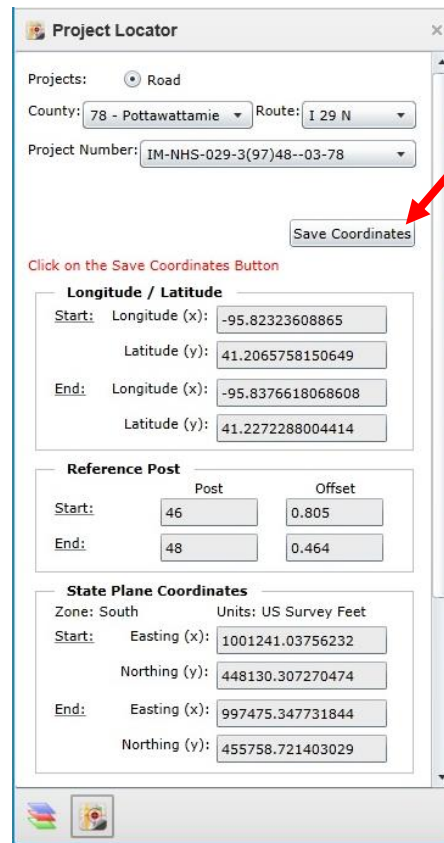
Project Locator

Projects: Road

County: 78 - Pottawattamie Route: I 29 N

Project Number: IM-NHS-029-3(97)48--03-78

Save Coordinates

Click on the Save Coordinates Button

Longitude / Latitude

Start: Longitude (x): -95.82323608865

Latitude (y): 41.2065758150649

End: Longitude (x): -95.8376618068608

Latitude (y): 41.2272288004414

Reference Post

Post Offset

Start: 46 0.805

End: 48 0.464

State Plane Coordinates

Zone: South Units: US Survey Feet

Start: Easting (x): 1001241.03756232

Northing (y): 448130.307270474

End: Easting (x): 997475.347731844

Northing (y): 455758.721403029